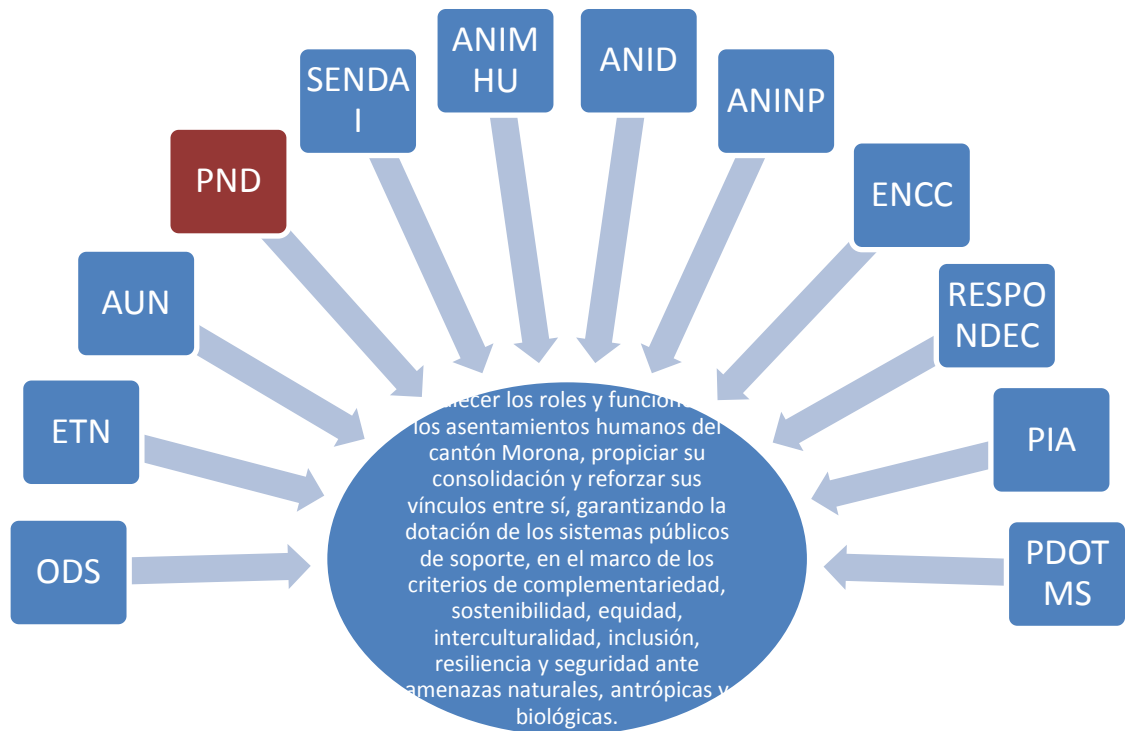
ANIM HU

ANID

SENDA I

ANINP

PND

ENCC

AUN

RESPO NDEC

ETN

PIA

ODS

PDOT MS

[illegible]lecer los roles y funcion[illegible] los asentamientos humanos del cantón Morona, propiciar su consolidación y reforzar sus vínculos entre sí, garantizando la dotación de los sistemas públicos de soporte, en el marco de los criterios de complementariedad, sostenibilidad, equidad, interculturalidad, inclusión, resiliencia y seguridad ante amenazas naturales, antrópicas y biológicas.